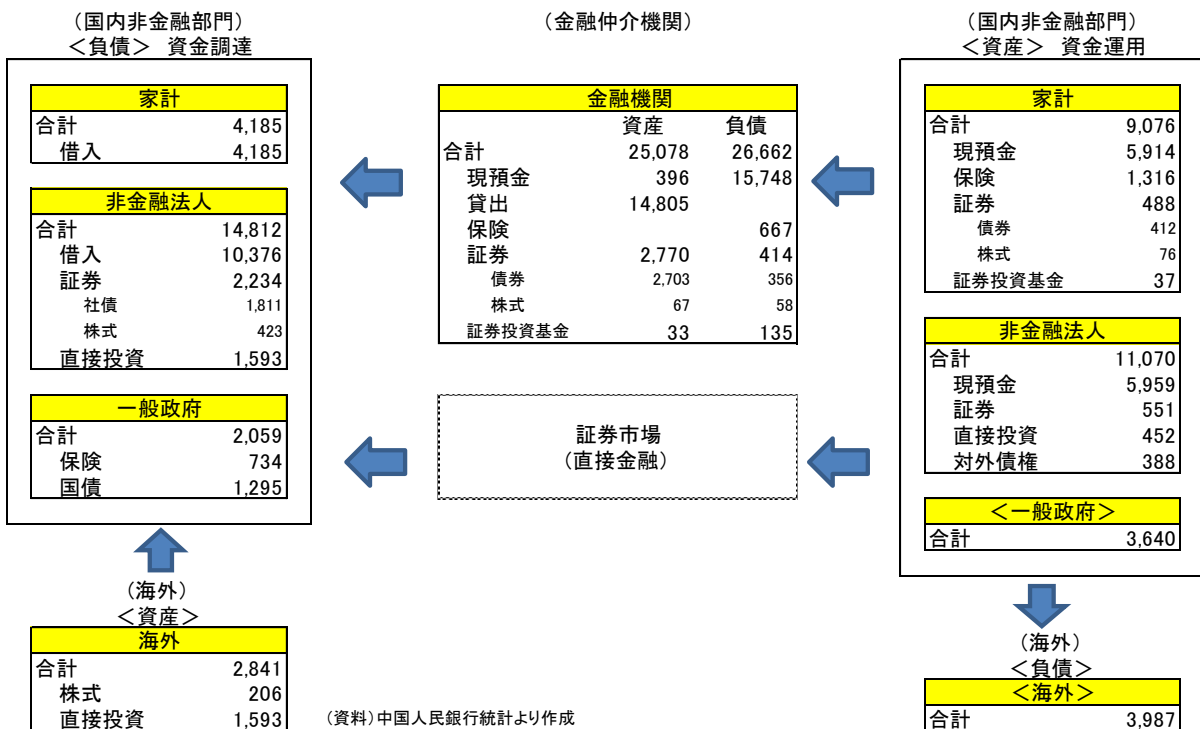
（国内非金融部門）
＜負債＞ 資金調達

| 家計 | |
|---|---|
| 合計 | 4,185 |
| 借入 | 4,185 |

| 非金融法人 | |
|---|---|
| 合計 | 14,812 |
| 借入 | 10,376 |
| 証券 | 2,234 |
| 社債 | 1,811 |
| 株式 | 423 |
| 直接投資 | 1,593 |

| 一般政府 | |
|---|---|
| 合計 | 2,059 |
| 保険 | 734 |
| 国債 | 1,295 |

（海外）
＜資産＞

| 海外 | |
|---|---|
| 合計 | 2,841 |
| 株式 | 206 |
| 直接投資 | 1,593 |

（金融仲介機関）

| 金融機関 | 資産 | 負債 |
|---|---|---|
| 合計 | 25,078 | 26,662 |
| 現預金 | 396 | 15,748 |
| 貸出 | 14,805 | |
| 保険 | | 667 |
| 証券 | 2,770 | 414 |
| 債券 | 2,703 | 356 |
| 株式 | 67 | 58 |
| 証券投資基金 | 33 | 135 |

証券市場
（直接金融）

（資料）中国人民銀行統計より作成

（国内非金融部門）
＜資産＞ 資金運用

| 家計 | |
|---|---|
| 合計 | 9,076 |
| 現預金 | 5,914 |
| 保険 | 1,316 |
| 証券 | 488 |
| 債券 | 412 |
| 株式 | 76 |
| 証券投資基金 | 37 |

| 非金融法人 | |
|---|---|
| 合計 | 11,070 |
| 現預金 | 5,959 |
| 証券 | 551 |
| 直接投資 | 452 |
| 対外債権 | 388 |

| ＜一般政府＞ | |
|---|---|
| 合計 | 3,640 |

（海外）
＜負債＞

| ＜海外＞ | |
|---|---|
| 合計 | 3,987 |